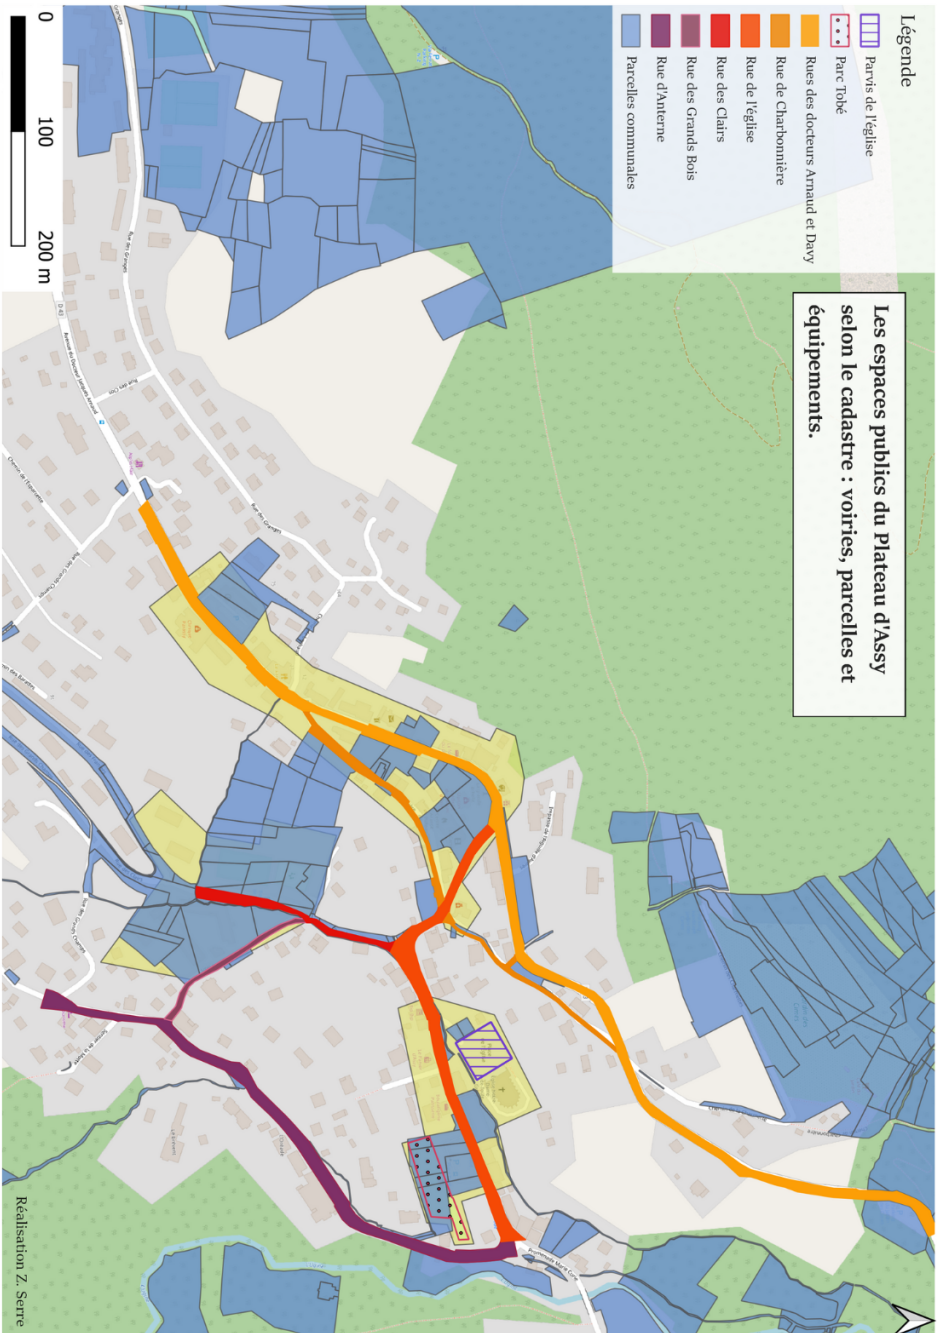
Légende

Parvis de l'église

Parc Tobé

Rues des docteurs Arnaud et Davy

Rue de Charbonnière

Rue de l'église

Rue des Clairs

Rue des Grands Bois

Rue d'Anterne

Parcelles communales

Les espaces publics du Plateau d'Assy selon le cadastre : voiries, parcelles et équipements.

0 100 200 m

Réalisation Z. Serre